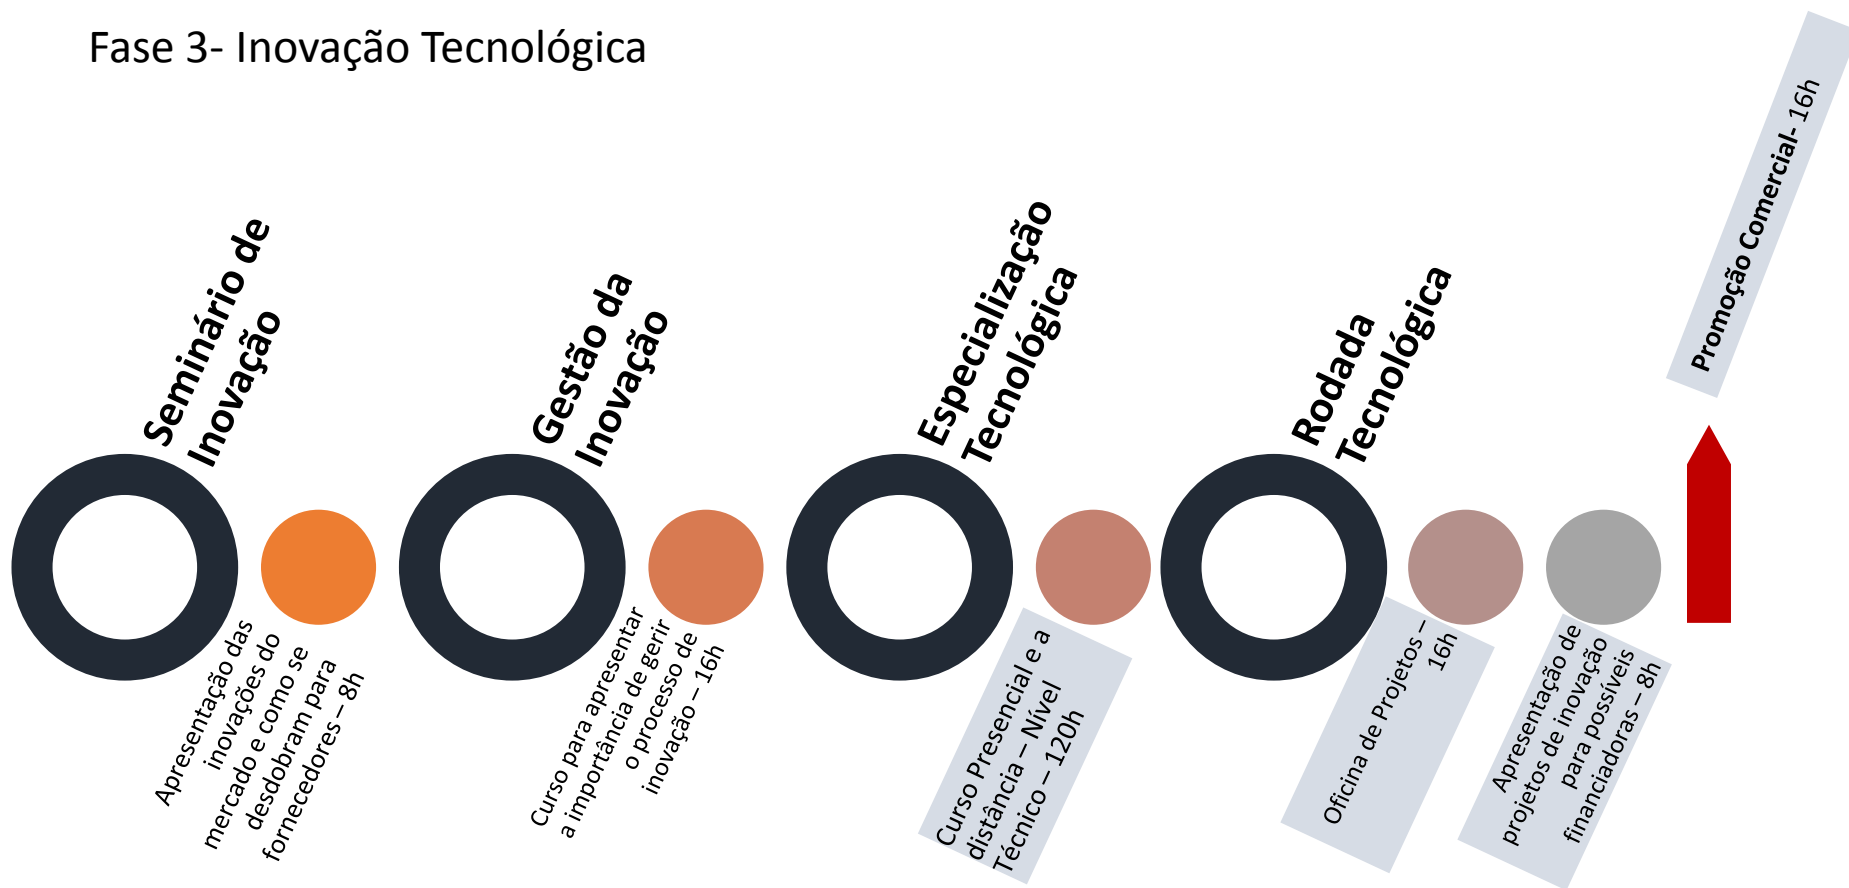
Fase 3- Inovação Tecnológica

Promoção Comercial- 16h

Seminário de Inovação

Gestão da Inovação

Especialização Tecnológica

Rodada Tecnológica

Apresentação das inovações do mercado e como se desdobram para fornecedores – 8h

Curso para apresentar a importância de gerir o processo de inovação – 16h

Curso Presencial e a distância – Nível Técnico – 120h

Oficina de Projetos – 16h

Apresentação de projetos de inovação para possíveis financiadoras – 8h